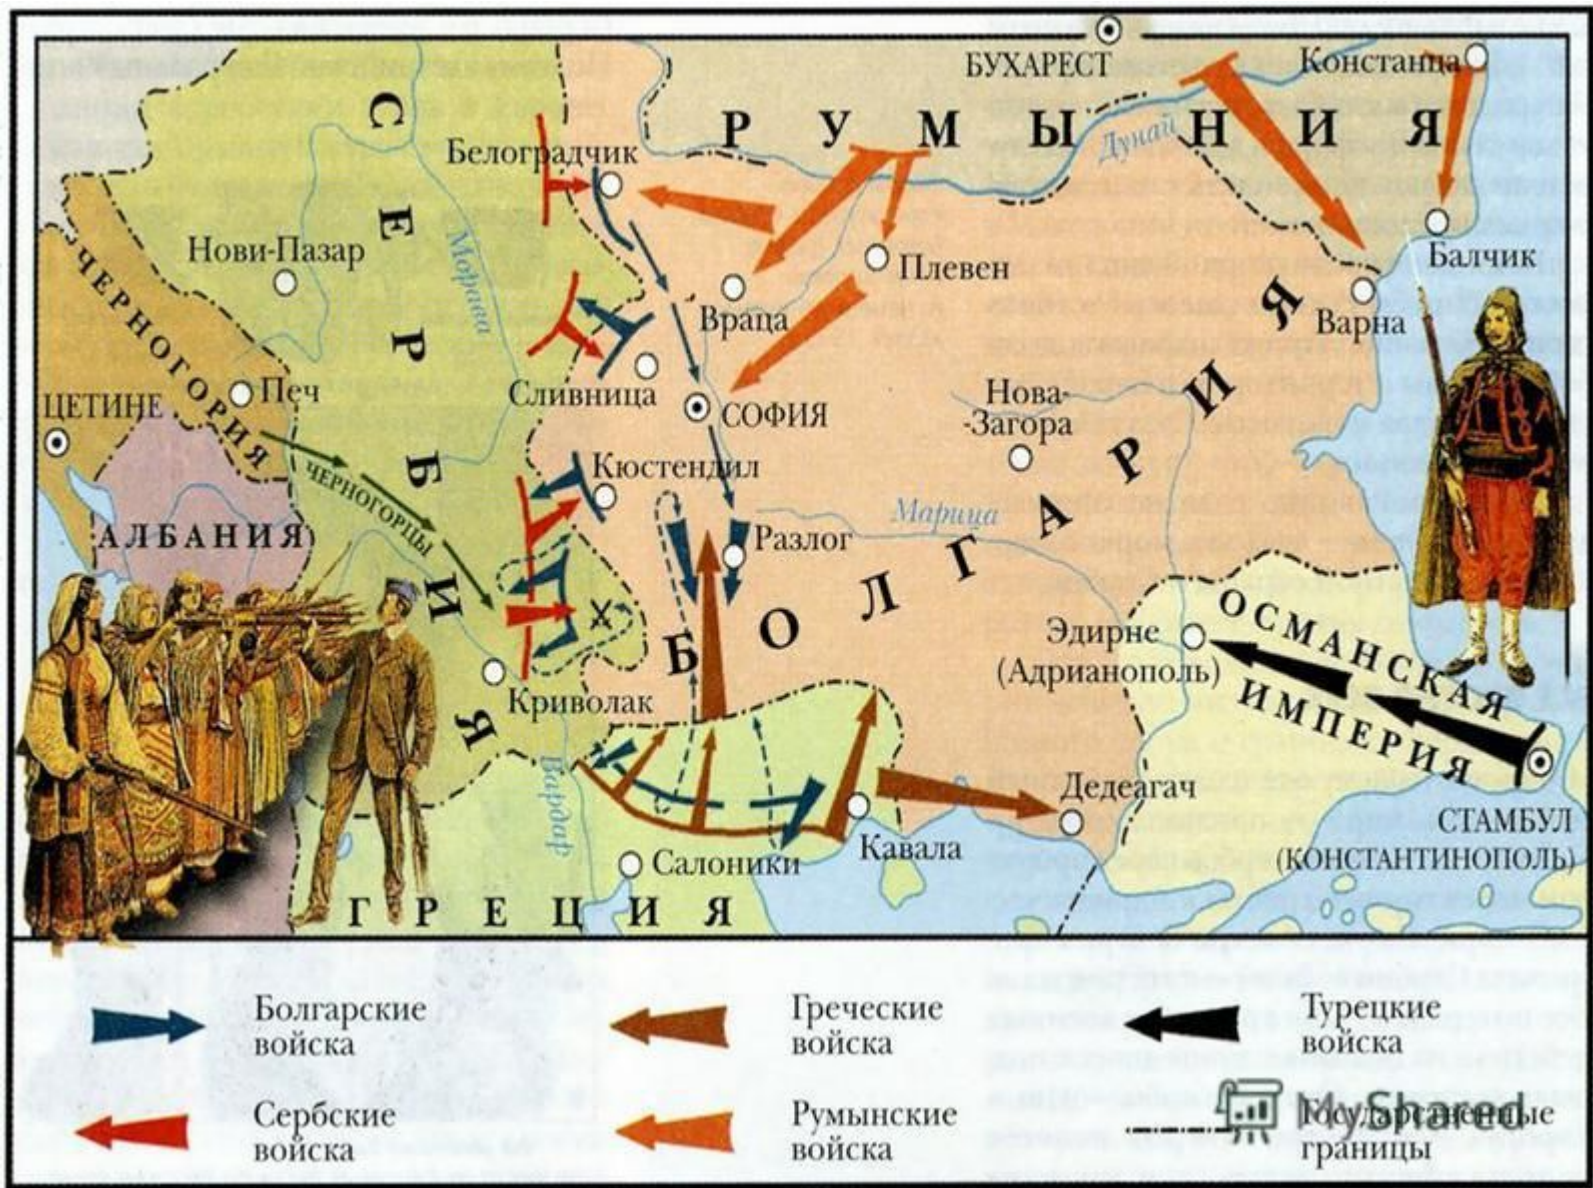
БУХАРЕСТ
Констанца
РУМЫНИЯ
Дунай
СЕРБИЯ
Белоградчик
Нови-Пазар
Морава
Плевен
Балчик
Варна
Враца
ЧЕРНОГОРИЯ
Печ
Сливница
СОФИЯ
Нова-Загора
ЦЕТИНЕ
Кюстендил
ЧЕРНОГОРЦЫ
АЛБАНИЯ
Разлог
Марица
БОЛГАРИЯ
Эдирне (Адрианополь)
ОСМАНСКАЯ ИМПЕРИЯ
Криволак
Вардар
Дедеагач
СТАМБУЛ (КОНСТАНТИНОПОЛЬ)
Кавала
Салоники
ГРЕЦИЯ

Болгарские войска
Греческие войска
Турецкие войска
Сербские войска
Румынские войска
Государственные границы
MyShared